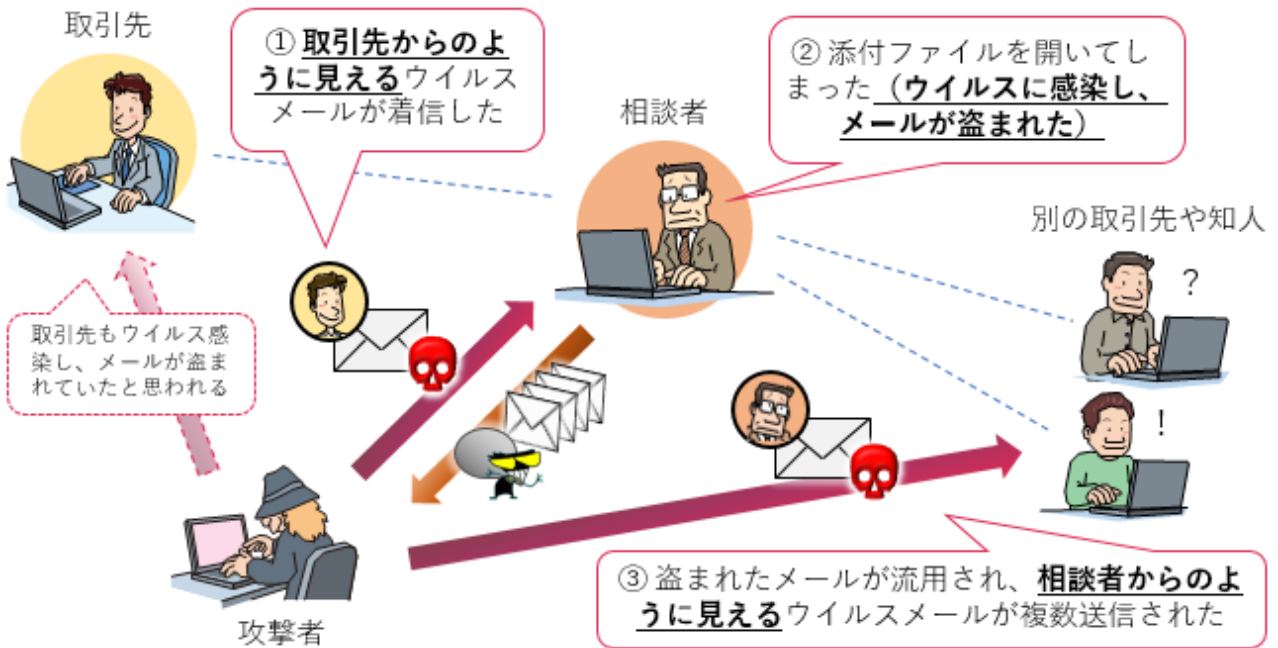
取引先

① **取引先からのように見える**ウイルスメールが着信した

相談者

② 添付ファイルを開いてしまった（**ウイルスに感染し、メールが盗まれた**）

別の取引先や知人

?

!

取引先もウイルス感染し、メールが盗まれていたと思われる

攻撃者

③ 盗まれたメールが流用され、**相談者からのように見える**ウイルスメールが複数送信された